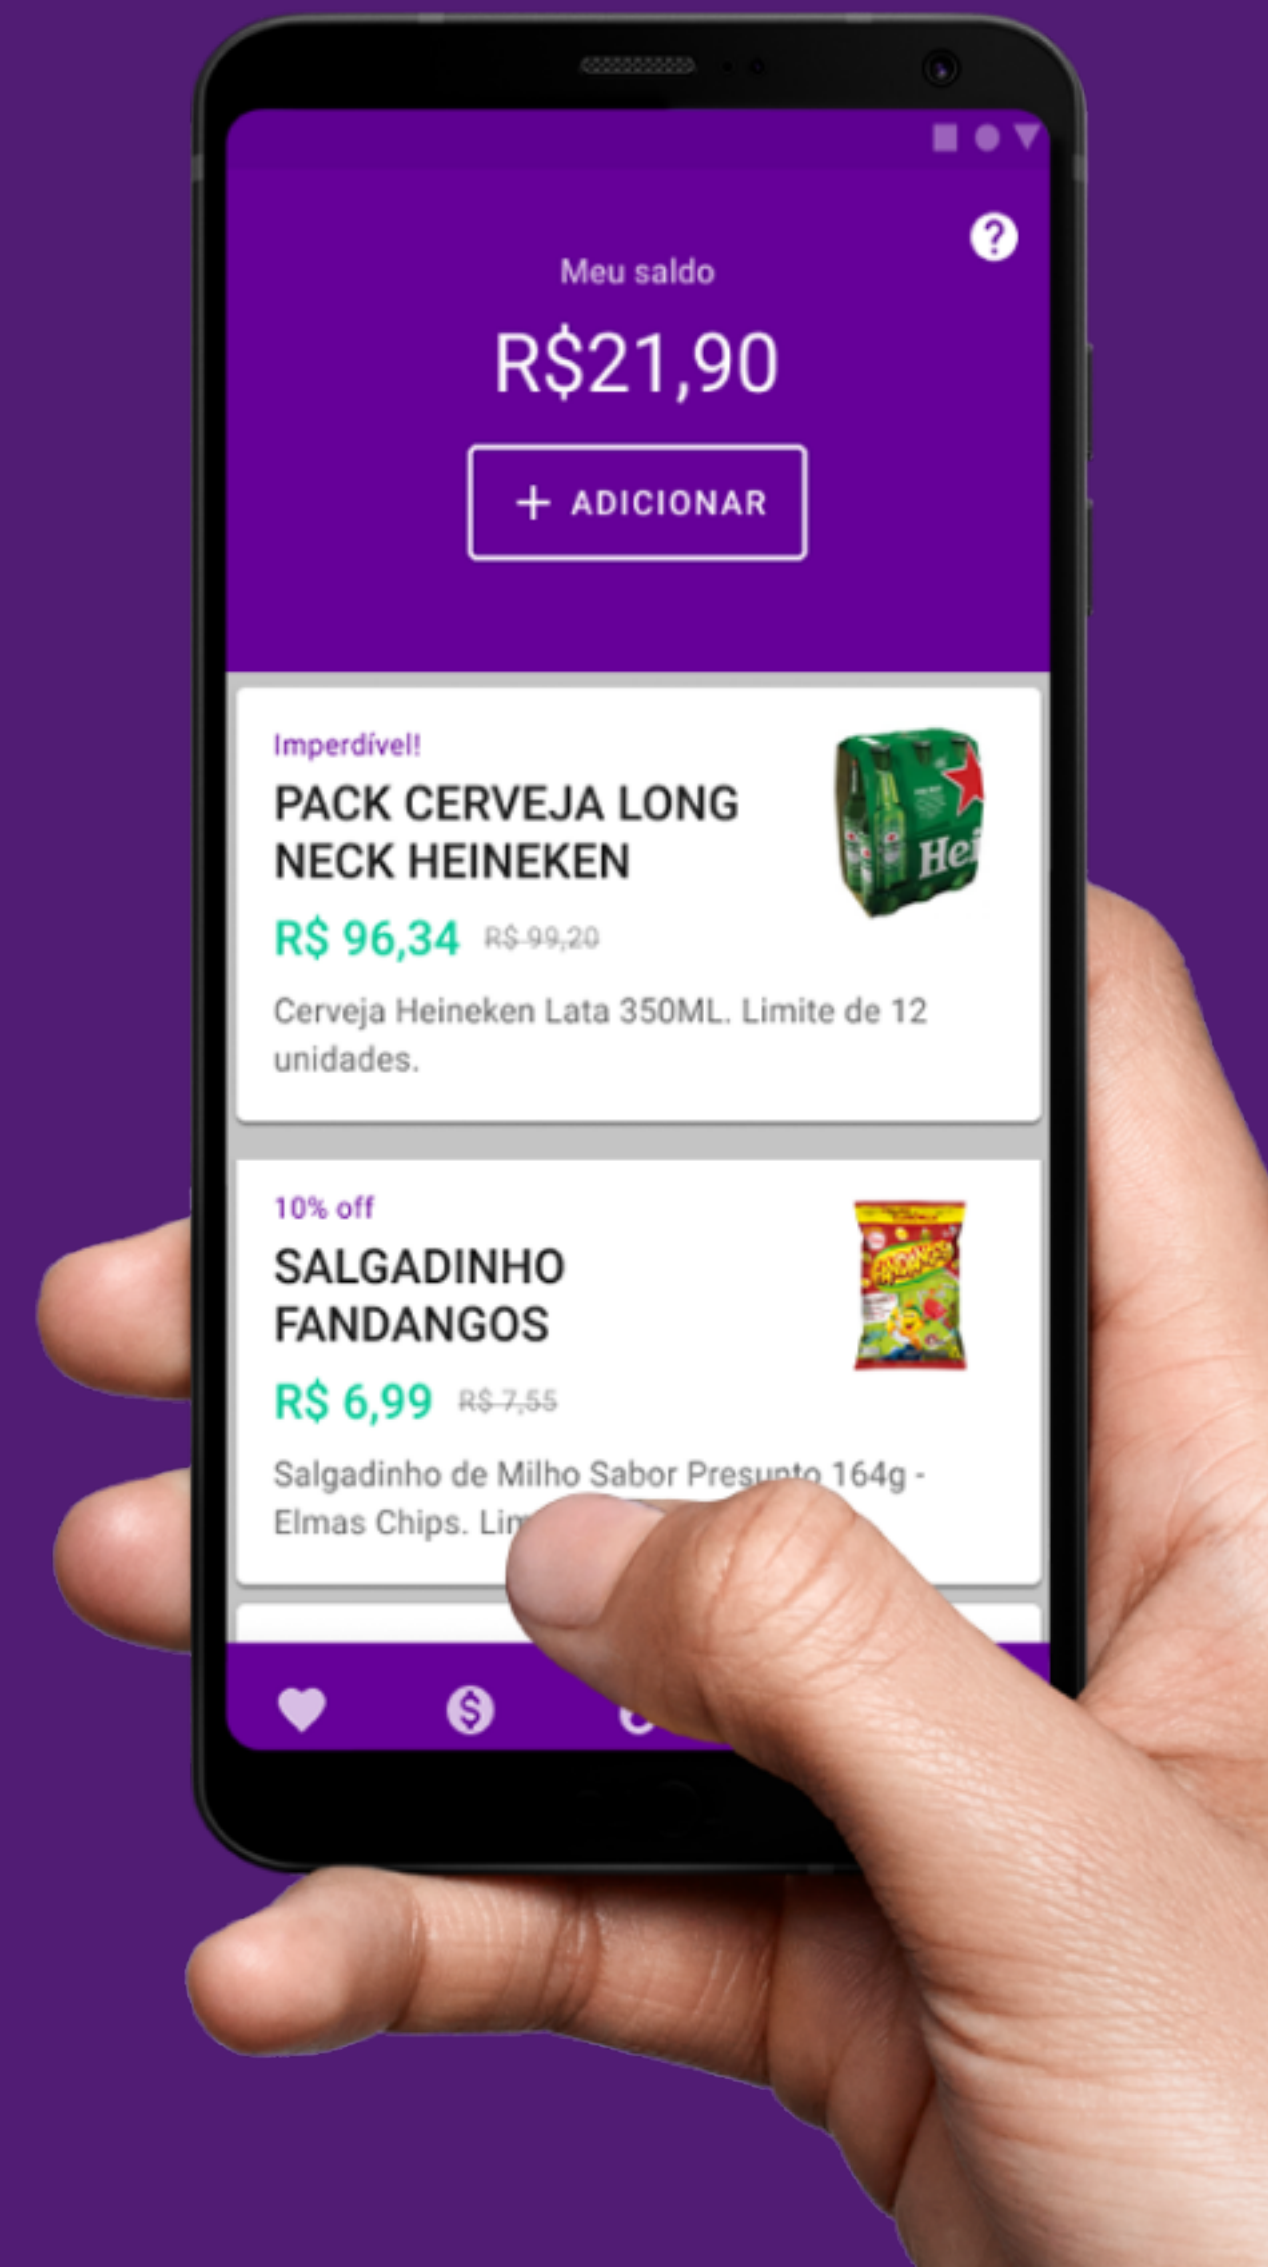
?

Meu saldo

R$21,90

+ ADICIONAR

Imperdível!

PACK CERVEJA LONG NECK HEINEKEN

R$ 96,34 R$ 99,20

Cerveja Heineken Lata 350ML. Limite de 12 unidades.

Hei

10% off

SALGADINHO FANDANGOS

R$ 6,99 R$ 7,55

Salgadinho de Milho Sabor Presunto 164g - Elmas Chips. Lim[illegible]

FANDANGOS